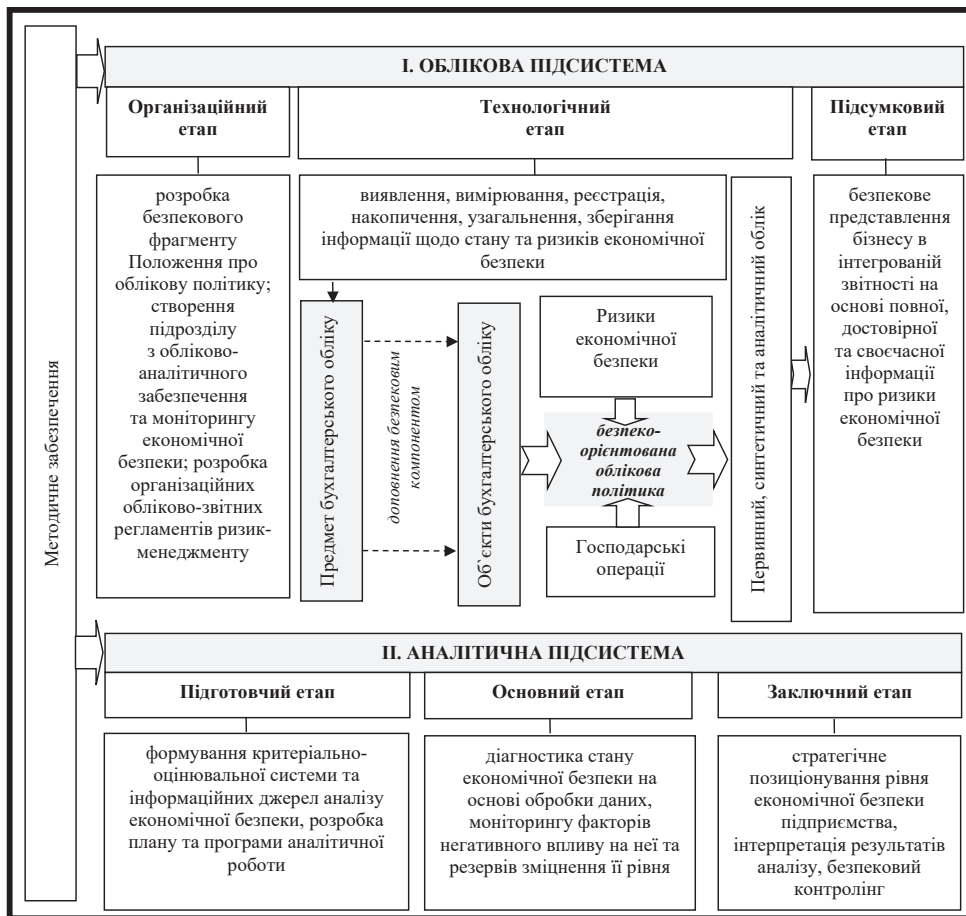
Методичне забезпечення

I. ОБЛІКОВА ПІДСИСТЕМА

Організаційний етап

Технологічний етап

Підсумковий етап

розробка безпекового фрагменту Положення про облікову політику; створення підрозділу з обліково-аналітичного забезпечення та моніторингу економічної безпеки; розробка організаційних обліково-звітних регламентів ризик-менеджменту

виявлення, вимірювання, реєстрація, накопичення, узагальнення, зберігання інформації щодо стану та ризиків економічної безпеки

Предмет бухгалтерського обліку

доповнення безпековим компонентом

Об'єкти бухгалтерського обліку

Ризики економічної безпеки

безпеко-орієнтована облікова політика

Господарські операції

Первинний, синтетичний та аналітичний облік

безпекове представлення бізнесу в інтегрованій звітності на основі повної, достовірної та своєчасної інформації про ризики економічної безпеки

II. АНАЛІТИЧНА ПІДСИСТЕМА

Підготовчий етап

Основний етап

Заключний етап

формування критеріально-оцінювальної системи та інформаційних джерел аналізу економічної безпеки, розробка плану та програми аналітичної роботи

діагностика стану економічної безпеки на основі обробки даних, моніторингу факторів негативного впливу на неї та резервів зміцнення її рівня

стратегічне позиціонування рівня економічної безпеки підприємства, інтерпретація результатів аналізу, безпековий контролінг